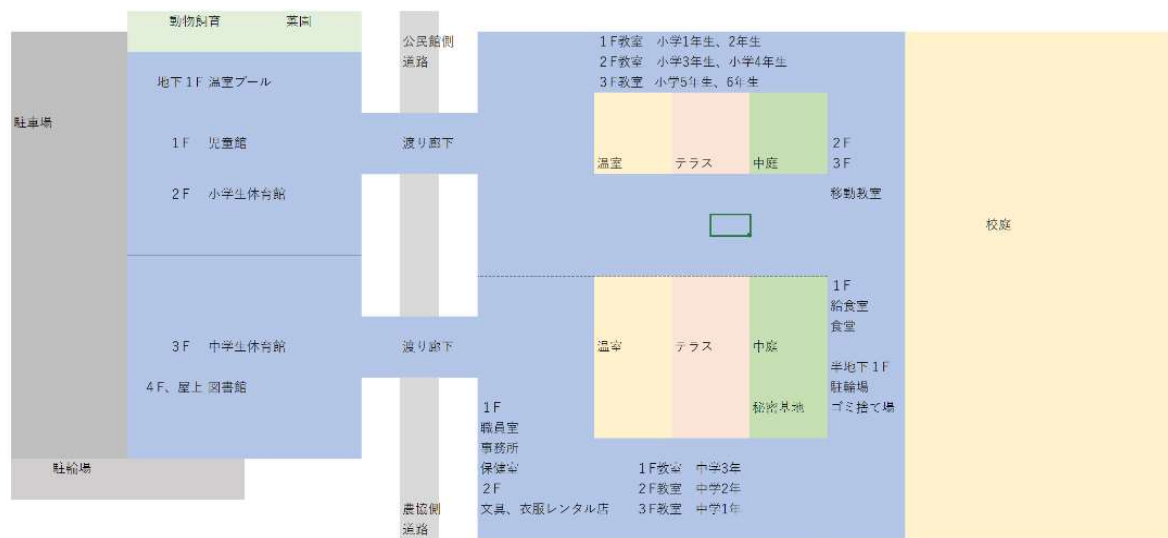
駐車場

動物飼育　　菜園

地下１F 温室プール

１F　児童館

２F　小学生体育館

３F　中学生体育館

４F、屋上 図書館

駐輪場

公民館側道路

渡り廊下

渡り廊下

農協側道路

１F教室　小学1年生、2年生
２F教室　小学3年生、小学4年生
３F教室　小学5年生、6年生

温室　テラス　中庭

２F
３F
移動教室

温室　テラス　中庭

秘密基地

１F
給食室
食堂

半地下１F
駐輪場
ゴミ捨て場

１F
職員室
事務所
保健室
２F
文具、衣服レンタル店

１F教室　中学3年
２F教室　中学2年
３F教室　中学1年

校庭